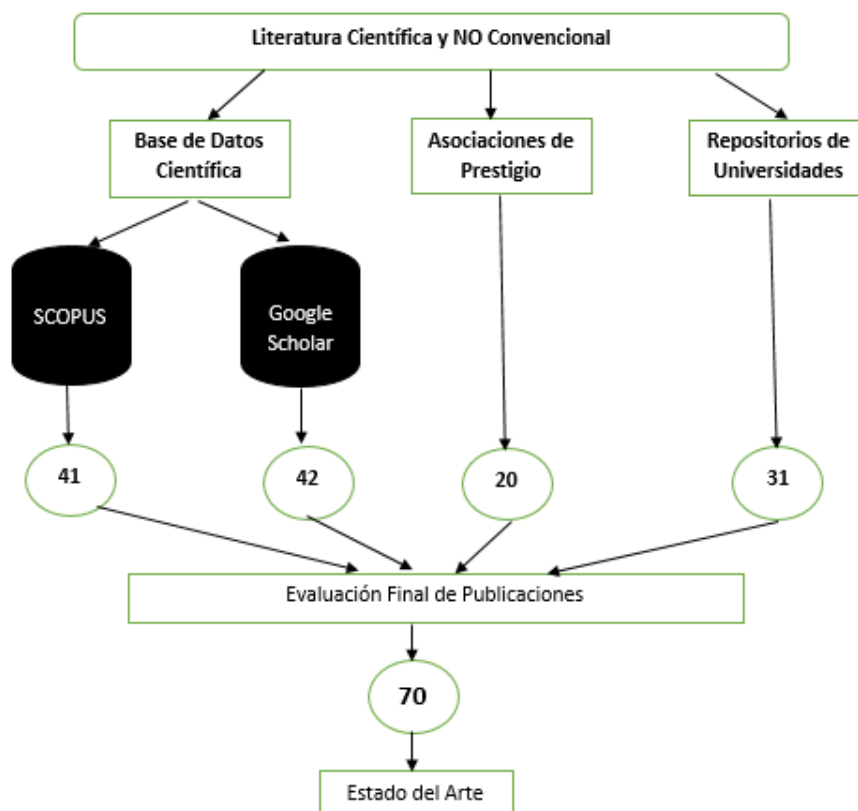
Literatura Científica y NO Convencional

Base de Datos Científica

Asociaciones de Prestigio

Repositorios de Universidades

SCOPUS

Google Scholar

41

42

20

31

Evaluación Final de Publicaciones

70

Estado del Arte